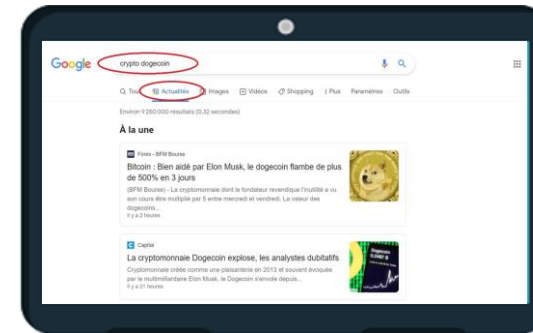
Google crypto dogecoin

Q Tous Actualités Images Vidéos Shopping Plus Paramètres Outils

Environ 9 260 000 résultats (0,32 secondes)

À la une

Forex - BFM Bourse

Bitcoin : Bien aidé par Elon Musk, le dogecoin flambe de plus de 500% en 3 jours

(BFM Bourse) - La cryptomonnaie dont le fondateur revendique l'inutilité a vu son cours être multiplié par 5 entre mercredi et vendredi. La valeur des dogecoins...

Il y a 2 heures

C Capital

La cryptomonnaie Dogecoin explose, les analystes dubitatifs

Cryptomonnaie créée comme une plaisanterie en 2013 et souvent évoquée par le multimilliardaire Elon Musk, le Dogecoin s'envole depuis...

Il y a 21 heures